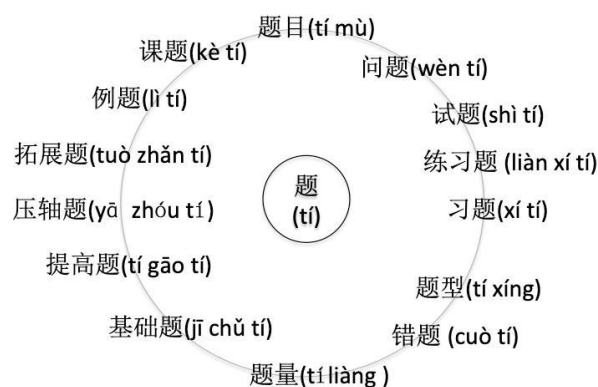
题目(tí mù)

问题(wèn tí)

试题(shì tí)

练习题 (liàn xí tí)

习题(xí tí)

题型(tí xíng)

错题 (cuò tí)

题量(tí liàng )

基础题(jī chǔ tí)

提高题(tí gāo tí)

压轴题(yā zhóu tí)

拓展题(tuò zhǎn tí)

例题(lì tí)

课题(kè tí)

题
(tí)